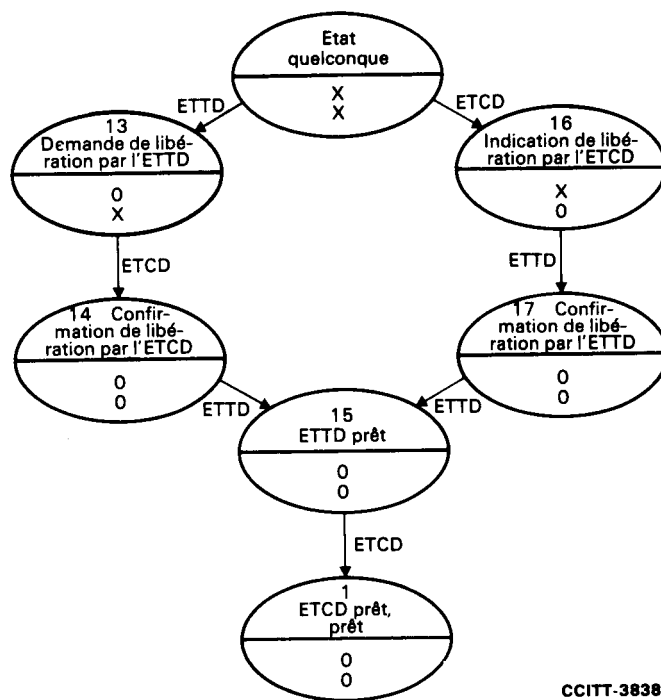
Etat quelconque

X
X

ETTD

ETCD

13
Demande de libération par l'ETTD

0
X

16
Indication de libération par l'ETCD

X
0

ETCD

ETTD

14 Confirmation de libération par l'ETCD

0
0

17 Confirmation de libération par l'ETTD

0
0

ETTD

ETTD

15
ETTD prêt

0
0

ETCD

1
ETCD prêt, prêt

0
0

CCITT-3838